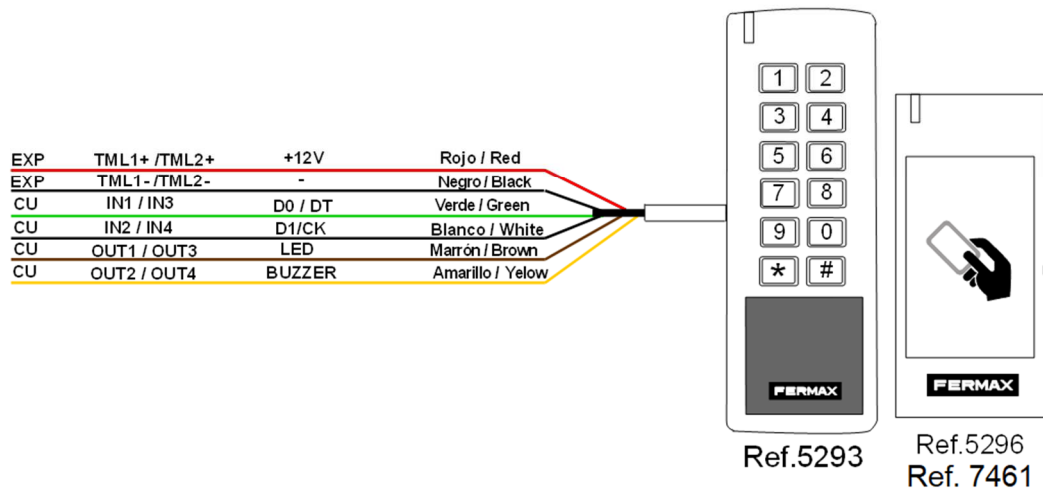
| | | | |
|---|---|---|---|
| EXP | TML1+ /TML2+ | +12V | Rojo / Red |
| EXP | TML1- /TML2- | - | Negro / Black |
| CU | IN1 / IN3 | D0 / DT | Verde / Green |
| CU | IN2 / IN4 | D1/CK | Blanco / White |
| CU | OUT1 / OUT3 | LED | Marrón / Brown |
| CU | OUT2 / OUT4 | BUZZER | Amarillo / Yelow |

1 2
3 4
5 6
7 8
9 0
* #

FERMAX

Ref.5293

FERMAX

Ref.5296
Ref. 7461